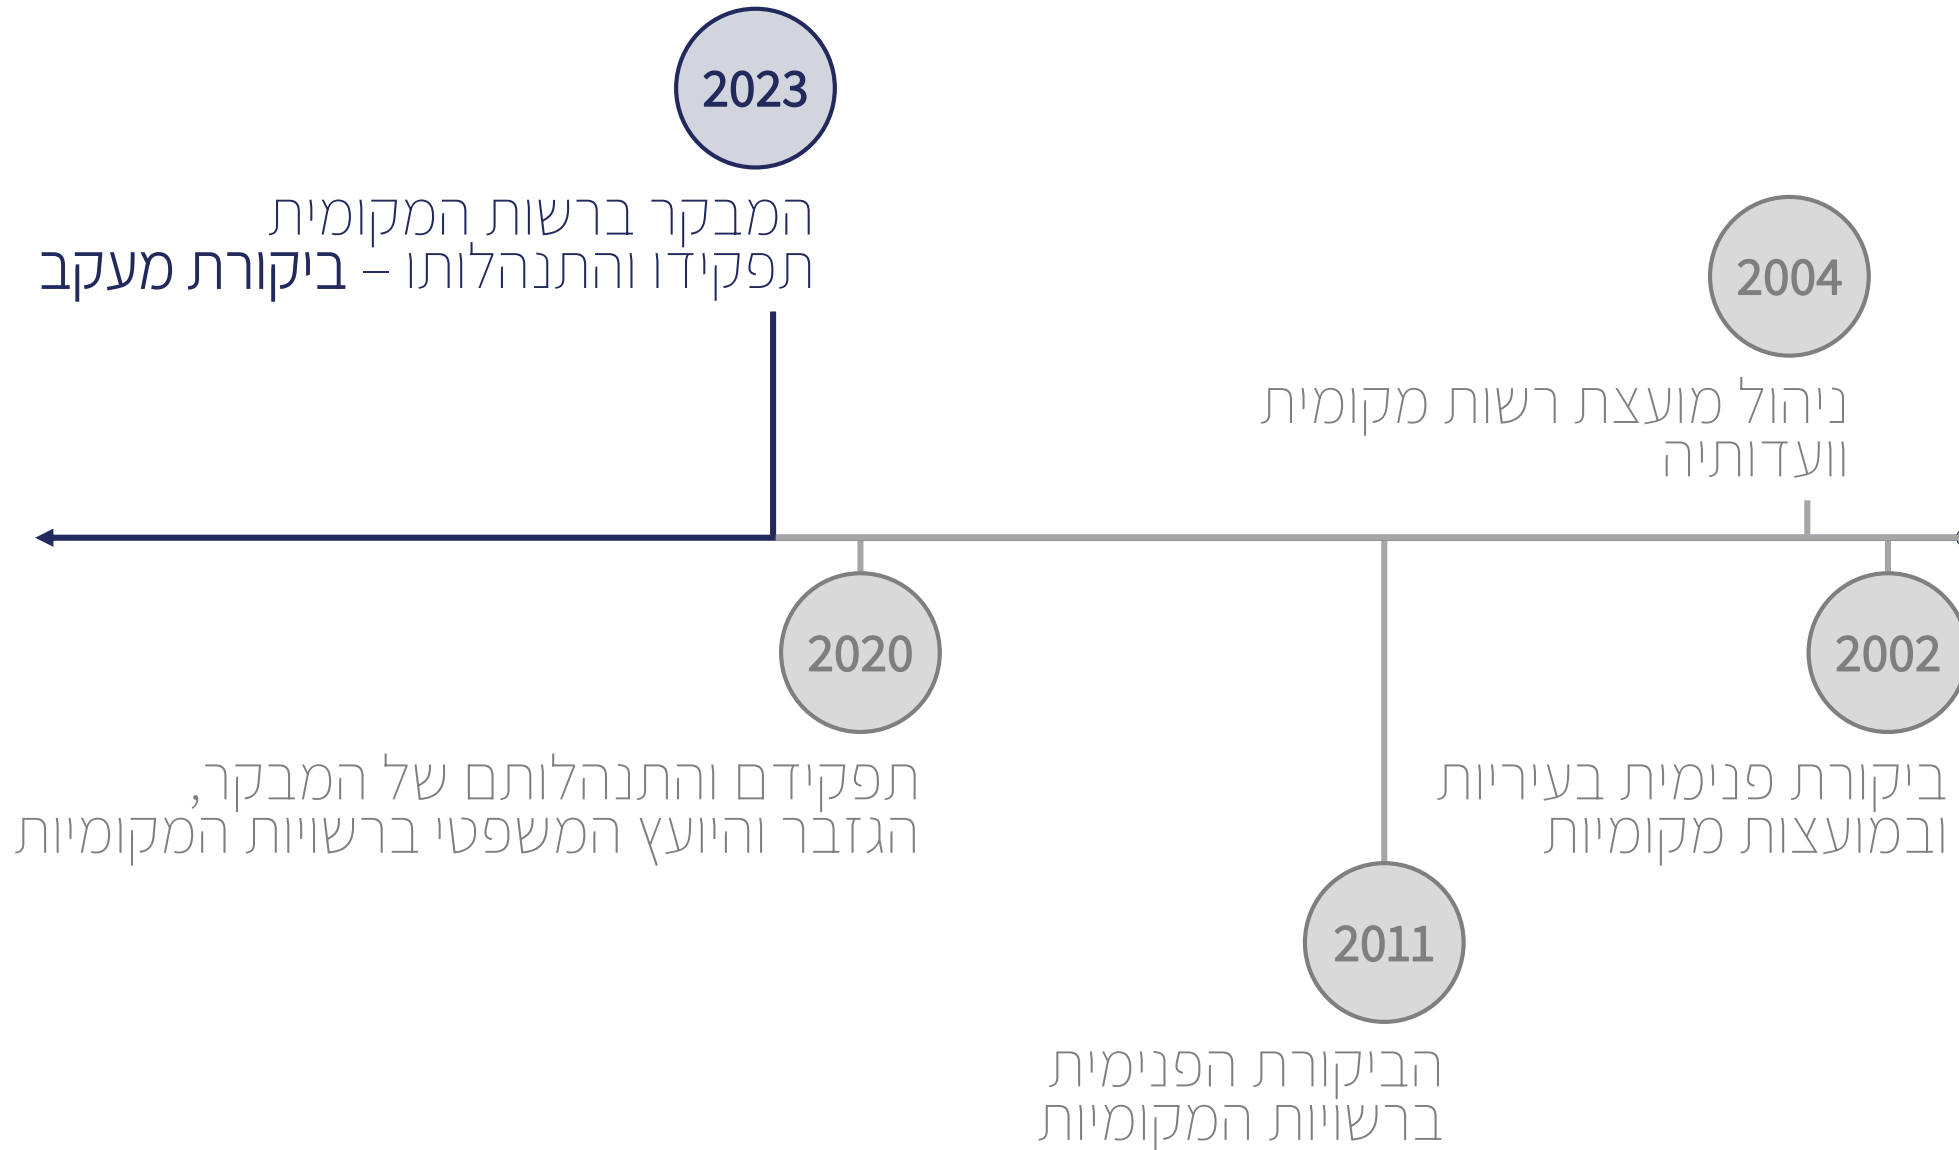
2023

המבקר ברשות המקומית
תפקידו והתנהלותו – ביקורת מעקב

2004

ניהול מועצת רשות מקומית
וועדותיה

2020

תפקידם והתנהלותם של המבקר,
הגזבר והיועץ המשפטי ברשויות המקומיות

2002

ביקורת פנימית בעיריות
ובמועצות מקומיות

2011

הביקורת הפנימית
ברשויות המקומיות